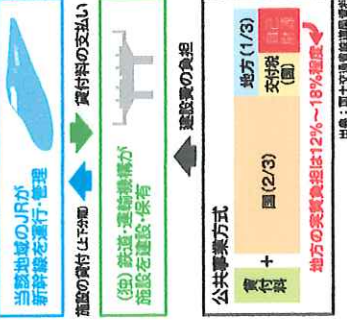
当該地域のJRが
新幹線を運行・管理

施設の貸付け（上下分離）

貸付料の支払い

（独）鉄道・運輸機構が
施設を建設・保有

建設費の負担

公共事業方式

貸付料 ＋ 国（2/3）

地方（1/3）

交付税（国）

地方負担

地方の実質負担は12%～18%程度

出典：国土交通省鉄道局資料